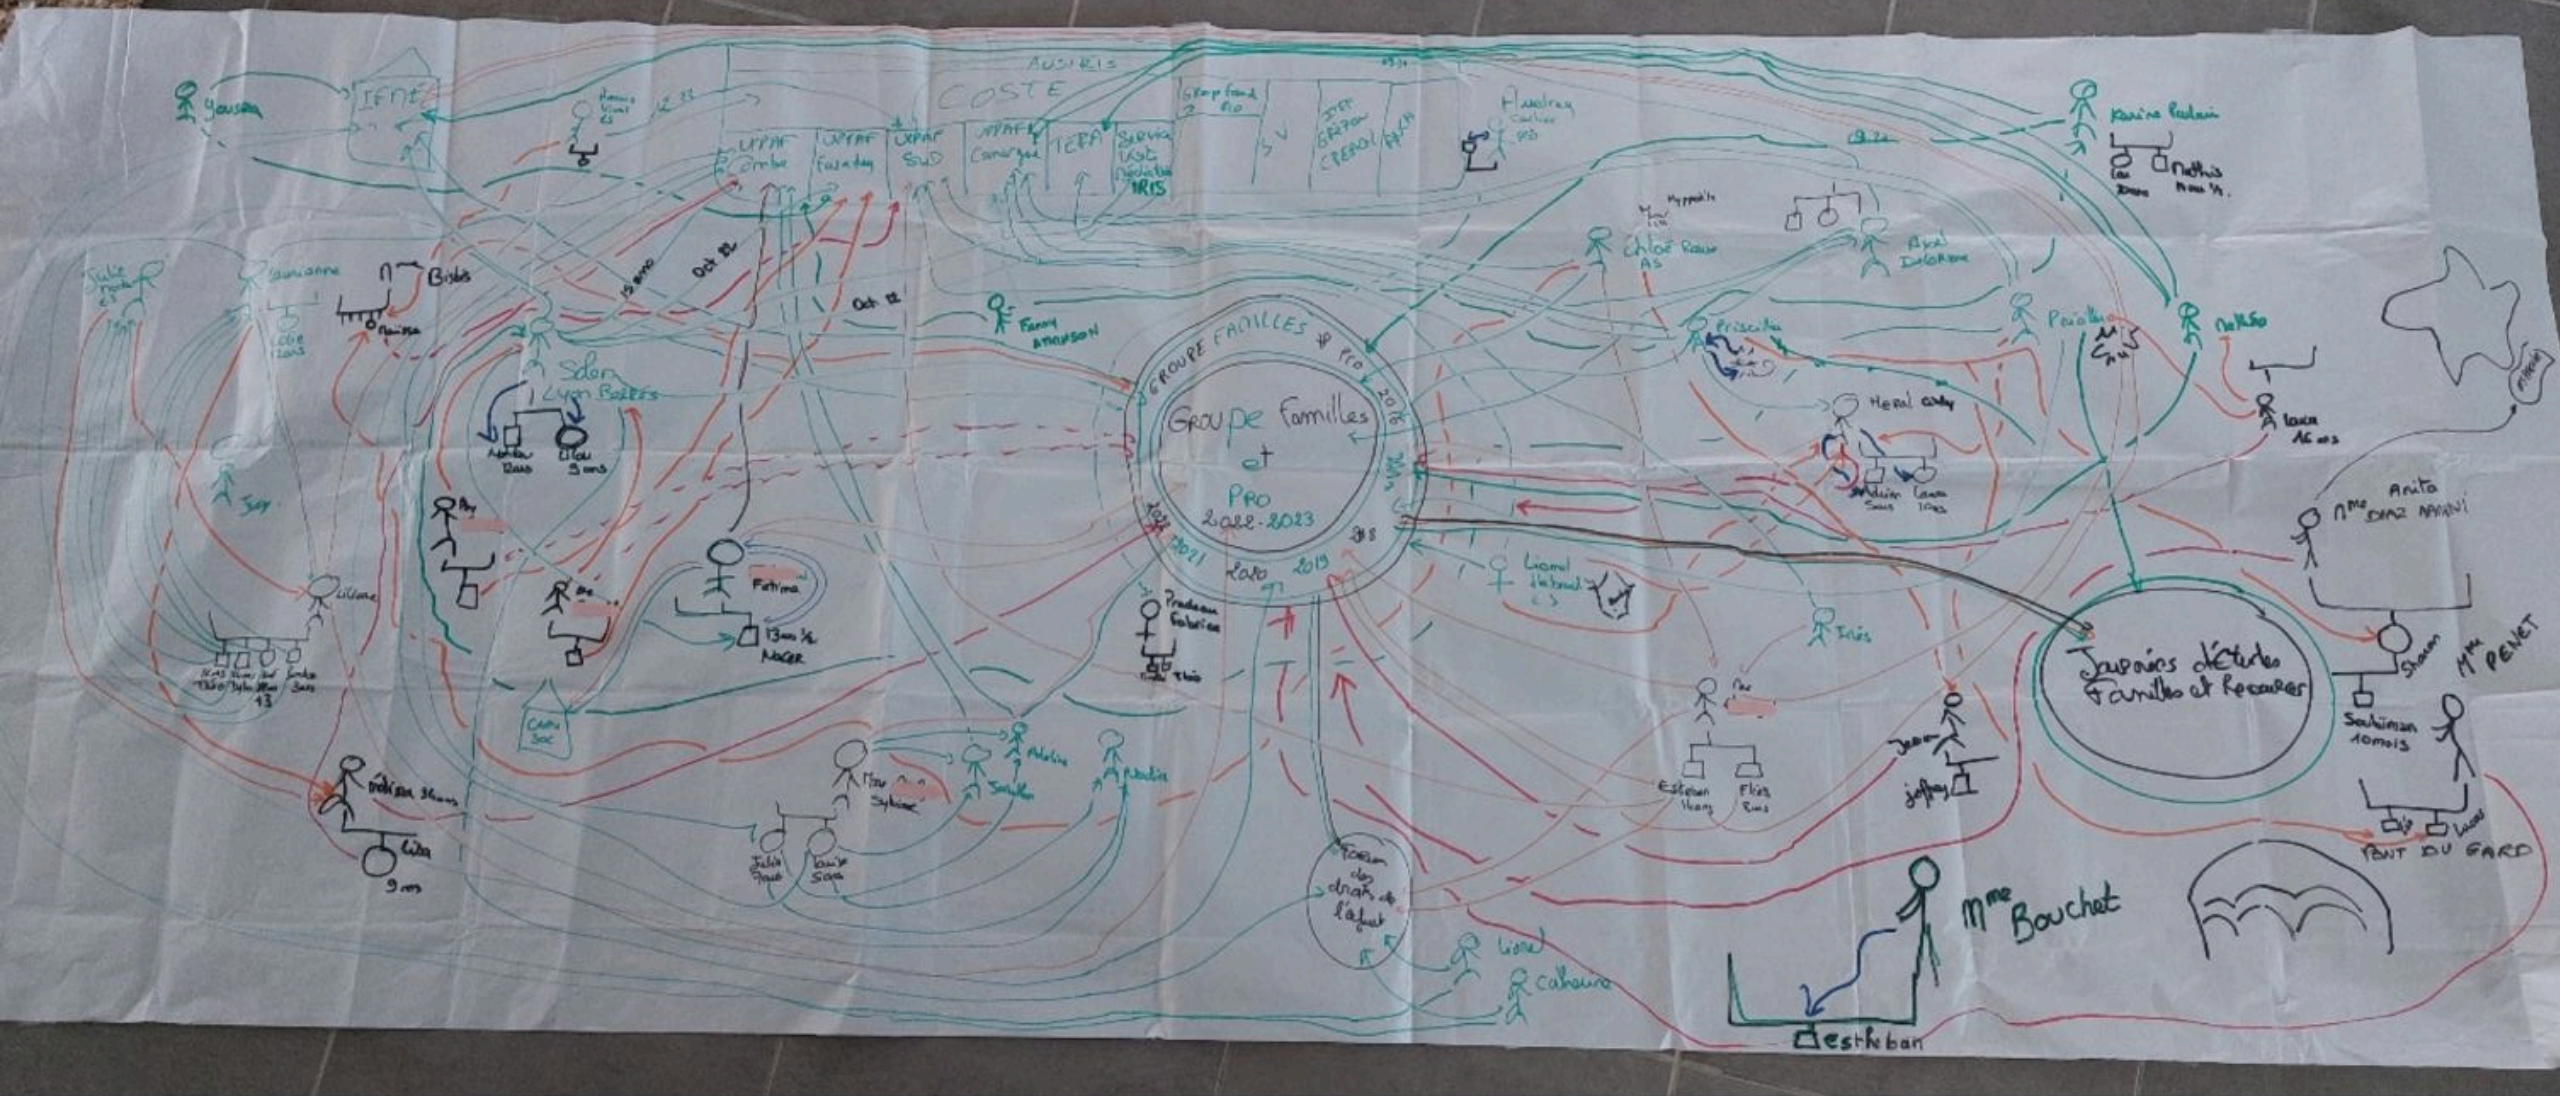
AUSIRIS
COSTE
IFME
Yousra
UPPAF Ombre
UPPAF Faraday
UPPAF SUD
UPPAF Camargue
TERA
Service ASE Médiation IRIS
Groupe famil Pro
SV
ITEP GRITON CREPOL
PACH
Audrey
Karine Poulain
Léo
Mathis
Julie
Marianne
Bibis
Malissa
Loïc 11 ans
Sdem
Lyon Barres
Adrien
Lilou 9 ans
Jay
Fatima
Nacer
Liliane
Fanny ATKINSON
Chloé Roux AS
Axel Delorme
Priscilla
Perrillo
Nathalie
Hervé Cindy
Adrien 5 ans
Laura 11 ans
Laura 16 ans
Anita
Mme DIAZ MAMANI
GROUPE FAMILLES ET PRO 2016
2017
2018
2019
2020
2021
Groupe Familles et Pro 2022-2023
Lionel
Iris
Pradeau Fabrice
Théo
Journées d'études Familles et Recherche
Shanon
Soulaiman 10 mois
Mme PENET
PONT DU GARD
Mélissa
Lisa 9 ans
Sylvie
Julia
Louise
Adeline
Nadia
Forum des droits de l'enfant
Lionel
Catherine
Esteban
Elias
Jeffrey
Mme Bouchet
esteban